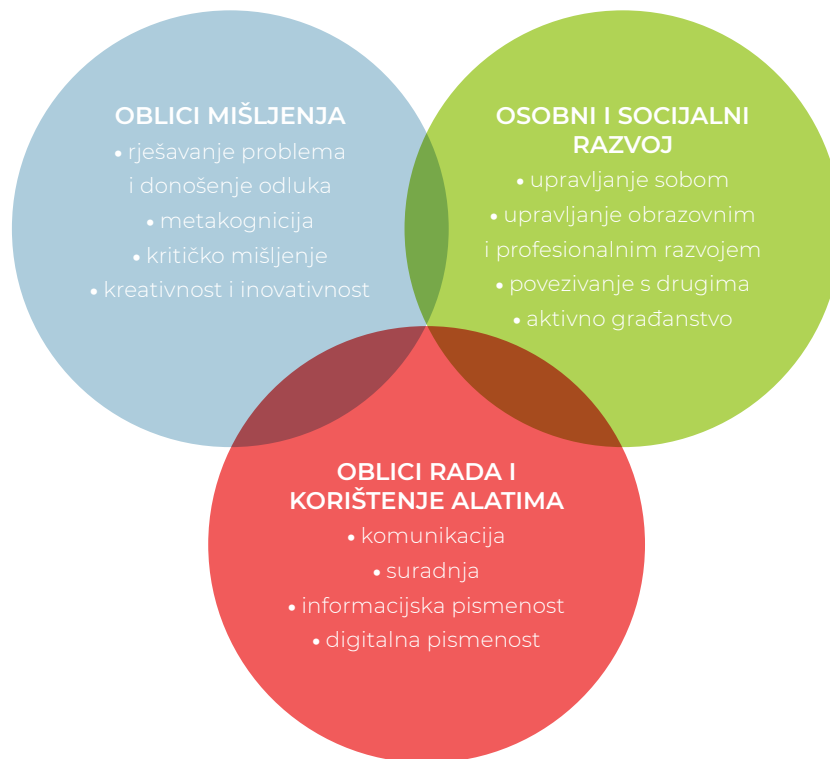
OBLICI MIŠLJENJA
• rješavanje problema i donošenje odluka
• metakognicija
• kritičko mišljenje
• kreativnost i inovativnost

OSOBNI I SOCIJALNI RAZVOJ
• upravljanje sobom
• upravljanje obrazovnim i profesionalnim razvojem
• povezivanje s drugima
• aktivno građanstvo

OBLICI RADA I KORIŠTENJE ALATIMA
• komunikacija
• suradnja
• informacijska pismenost
• digitalna pismenost